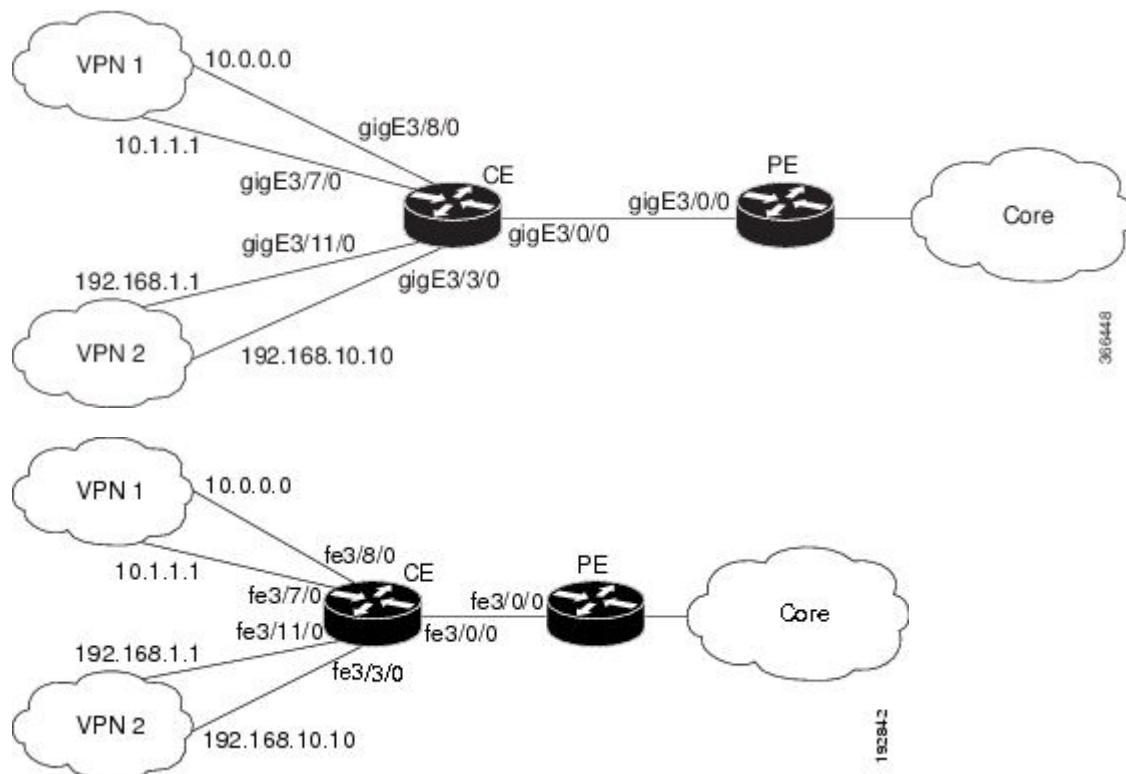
VPN 1
10.0.0.0
10.1.1.1
gigE3/8/0
gigE3/7/0
CE
gigE3/11/0
gigE3/0/0
gigE3/0/0
PE
Core
192.168.1.1
gigE3/3/0
VPN 2
192.168.10.10
366448

VPN 1
10.0.0.0
10.1.1.1
fe3/8/0
fe3/7/0
CE
fe3/11/0
fe3/0/0
fe3/0/0
PE
Core
192.168.1.1
fe3/3/0
VPN 2
192.168.10.10
192842